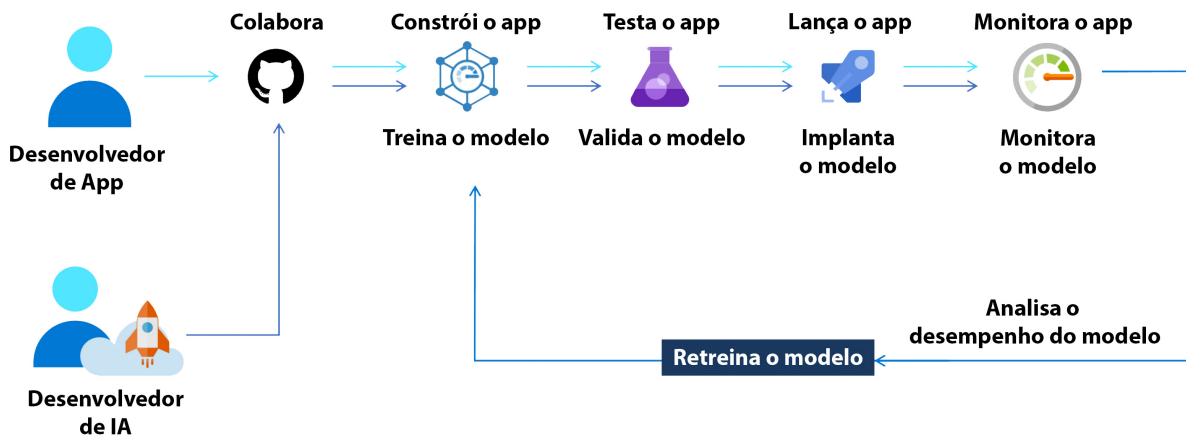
Colabora

Constrói o app

Testa o app

Lança o app

Monitora o app

Desenvolvedor de App

Treina o modelo

Valida o modelo

Implanta o modelo

Monitora o modelo

Analisa o desempenho do modelo

Retreina o modelo

Desenvolvedor de IA